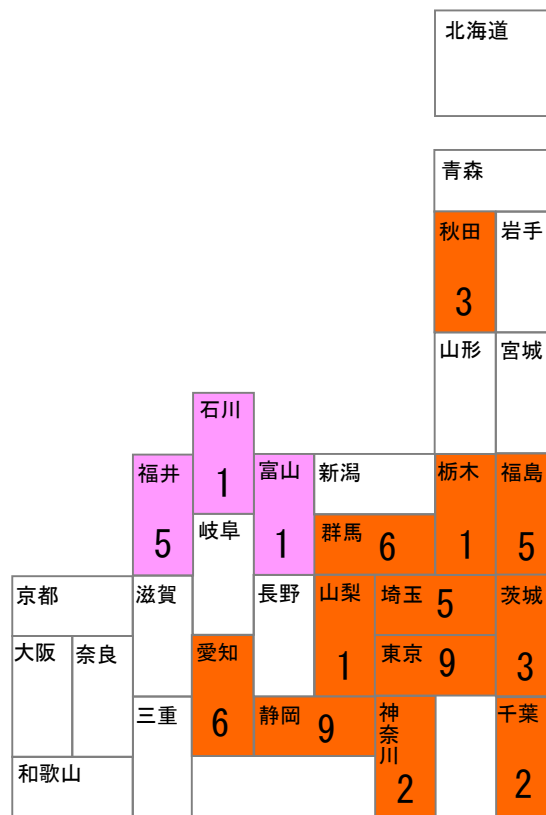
北海道

青森

秋田
3

岩手

山形

宮城

石川
1

福井
5

富山
1

新潟

栃木
1

福島
5

岐阜

群馬
6

京都

滋賀

長野

山梨
1

埼玉
5

茨城
3

大阪

奈良

愛知
6

東京
9

三重

静岡
9

神奈川
2

千葉
2

和歌山